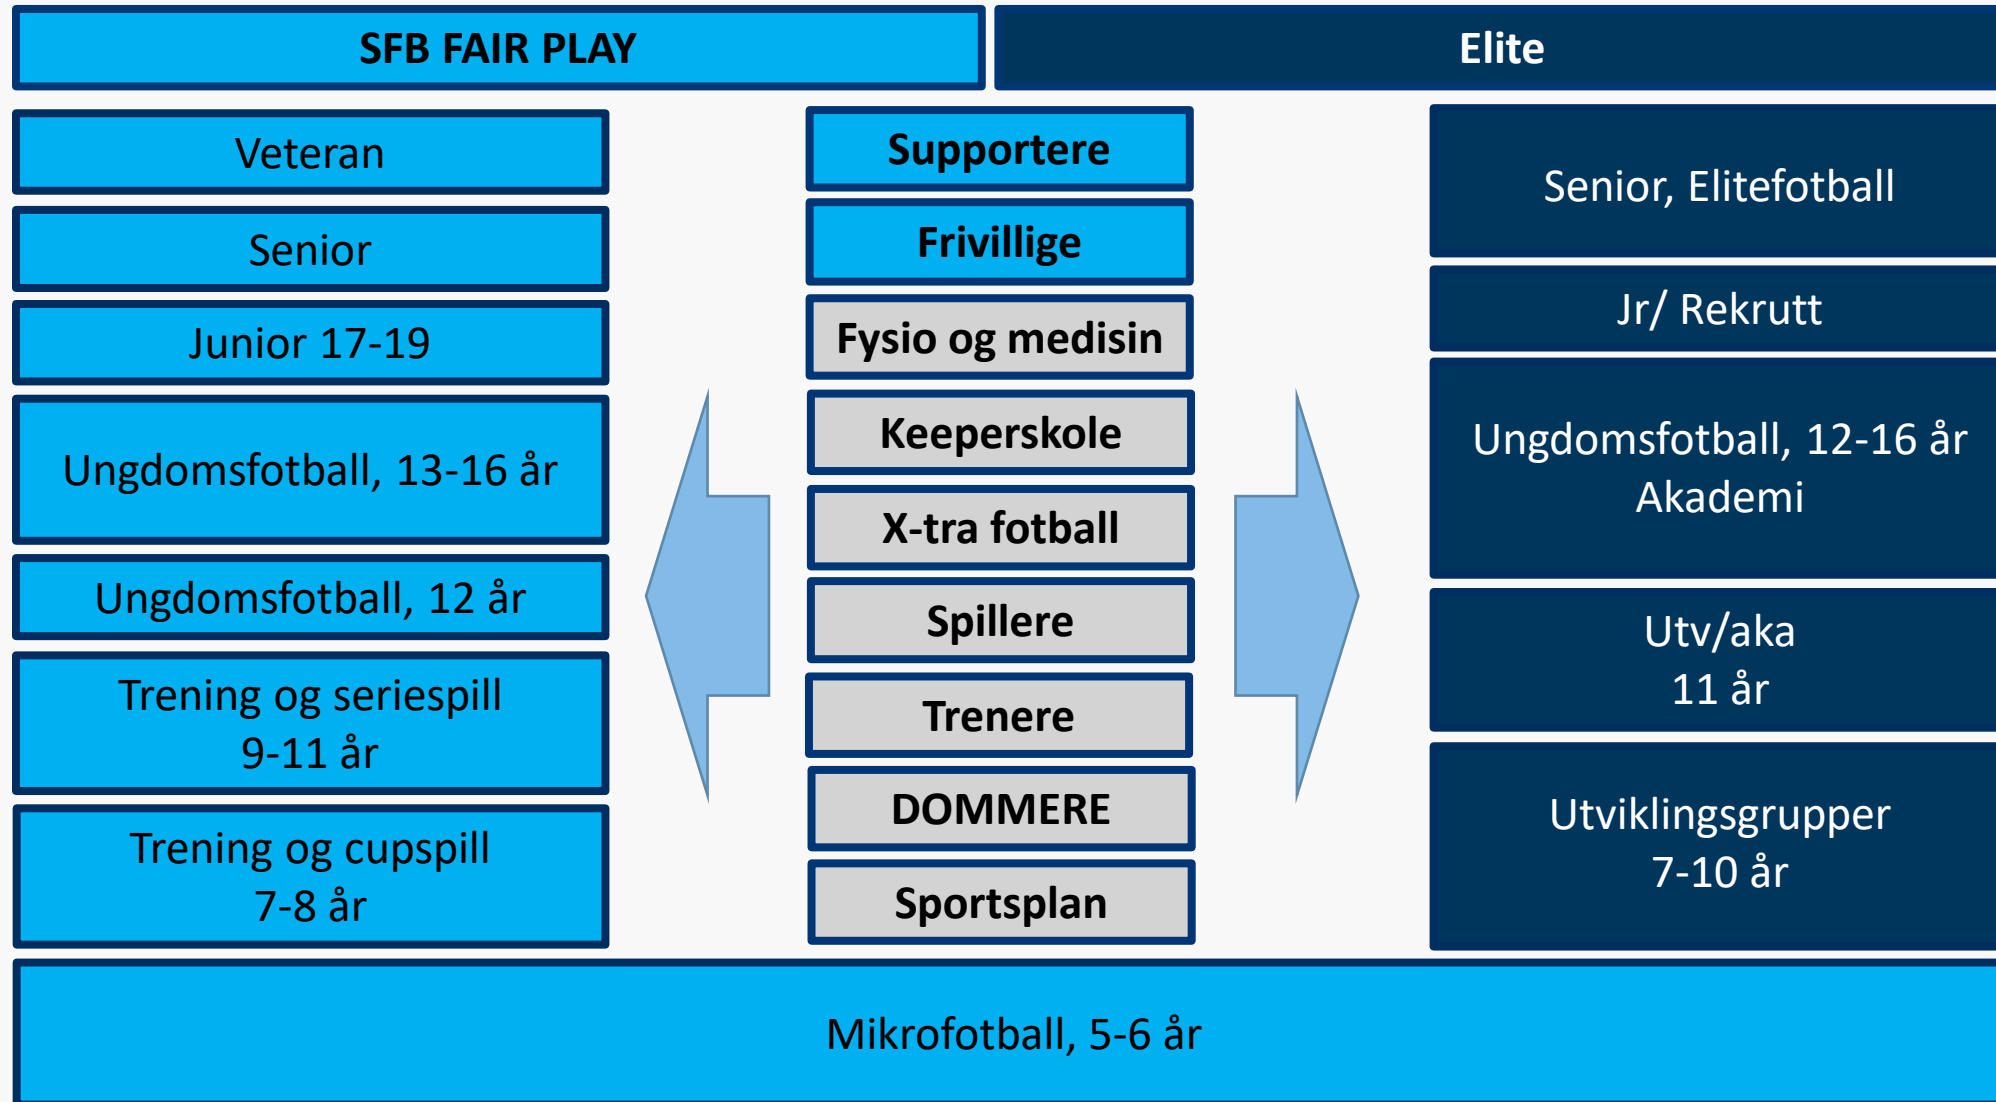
SFB FAIR PLAY

Elite

Veteran

Senior

Junior 17-19

Ungdomsfotball, 13-16 år

Ungdomsfotball, 12 år

Trening og seriespill
9-11 år

Trening og cupspill
7-8 år

Supportere

Frivillige

Fysio og medisin

Keeperskole

X-tra fotball

Spillere

Trenere

DOMMERE

Sportsplan

Senior, Elitefotball

Jr/ Rekrutt

Ungdomsfotball, 12-16 år
Akademi

Utv/aka
11 år

Utviklingsgrupper
7-10 år

Mikrofotball, 5-6 år